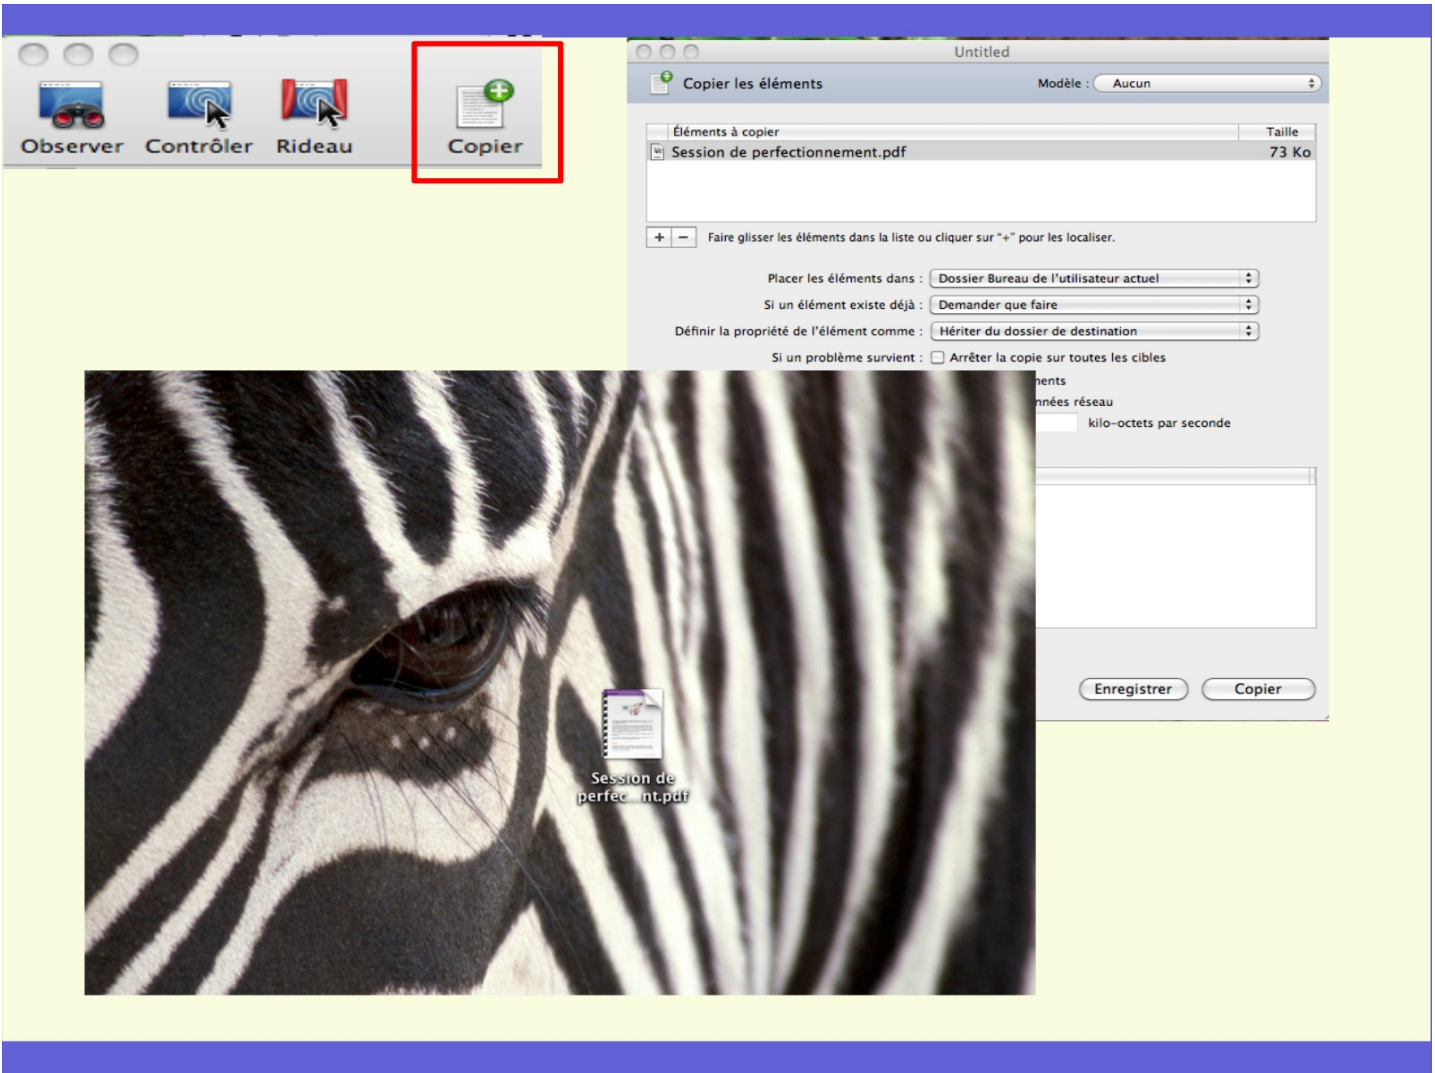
Observer Contrôler Rideau Copier

Untitled

Copier les éléments

Modèle : Aucun

| Éléments à copier | Taille |
|---|---|
| Session de perfectionnement.pdf | 73 Ko |

+ −

Faire glisser les éléments dans la liste ou cliquer sur "+" pour les localiser.

Placer les éléments dans : Dossier Bureau de l'utilisateur actuel

Si un élément existe déjà : Demander que faire

Définir la propriété de l'élément comme : Hériter du dossier de destination

Si un problème survient : Arrêter la copie sur toutes les cibles

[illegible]ents

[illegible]nnées réseau

kilo-octets par seconde

Enregistrer

Copier

Session de perfec...nt.pdf